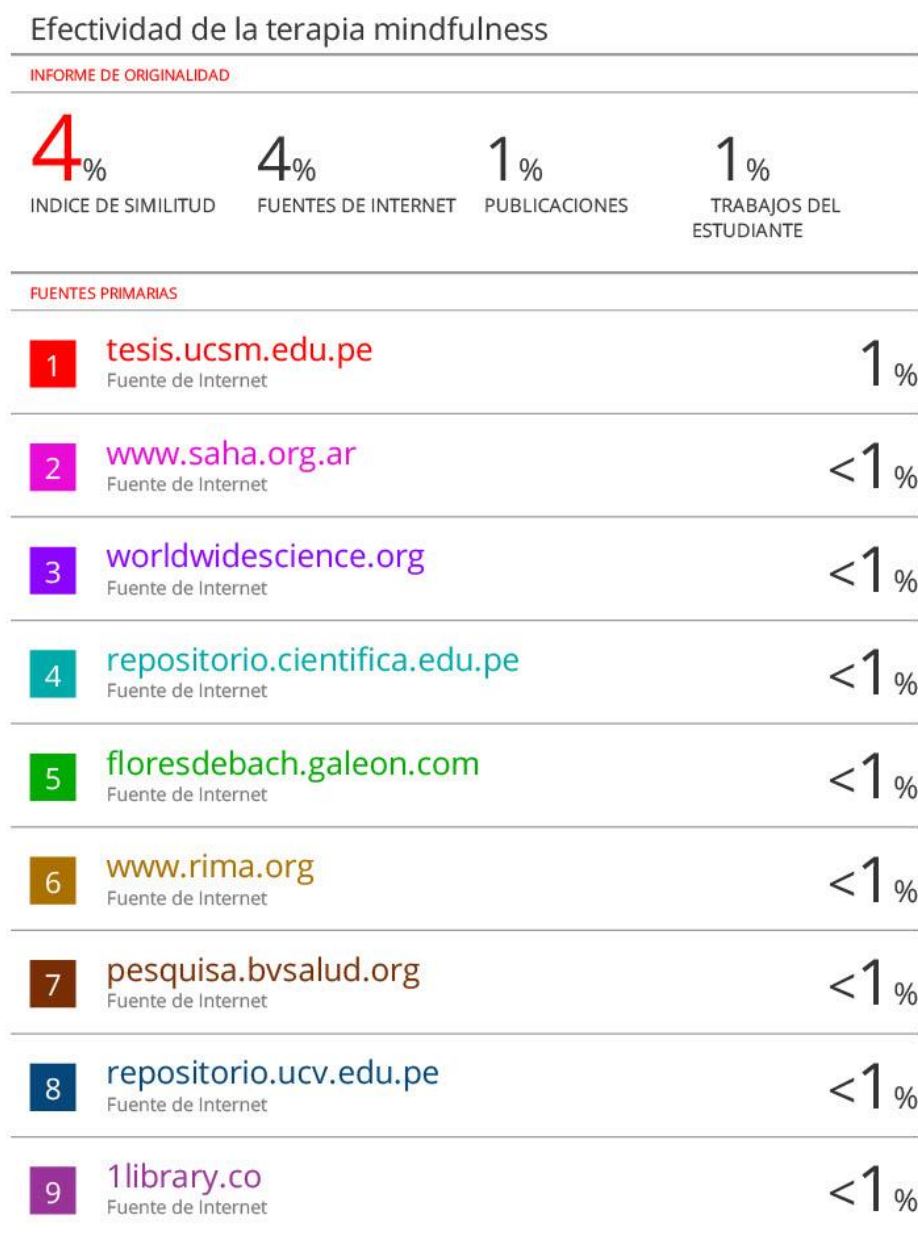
Efectividad de la terapia mindfulness

INFORME DE ORIGINALIDAD

4%
INDICE DE SIMILITUD

4%
FUENTES DE INTERNET

1%
PUBLICACIONES

1%
TRABAJOS DEL ESTUDIANTE

FUENTES PRIMARIAS

| | | |
|---|---|---|
| 1 | tesis.ucsm.edu.pe<br>Fuente de Internet | 1% |
| 2 | www.saha.org.ar<br>Fuente de Internet | <1% |
| 3 | worldwidescience.org<br>Fuente de Internet | <1% |
| 4 | repositorio.cientifica.edu.pe<br>Fuente de Internet | <1% |
| 5 | floresdebach.galeon.com<br>Fuente de Internet | <1% |
| 6 | www.rima.org<br>Fuente de Internet | <1% |
| 7 | pesquisa.bvsalud.org<br>Fuente de Internet | <1% |
| 8 | repositorio.ucv.edu.pe<br>Fuente de Internet | <1% |
| 9 | 1library.co<br>Fuente de Internet | <1% |